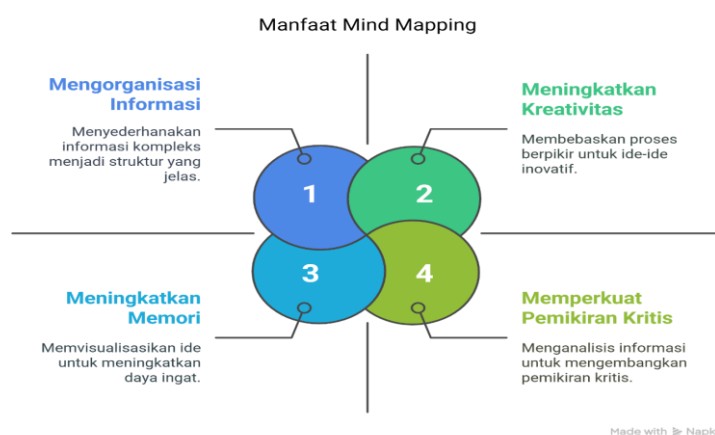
Manfaat Mind Mapping

Mengorganisasi Informasi

Menyederhanakan informasi kompleks menjadi struktur yang jelas.

Meningkatkan Kreativitas

Membebaskan proses berpikir untuk ide-ide inovatif.

1

2

3

4

Meningkatkan Memori

Memvisualisasikan ide untuk meningkatkan daya ingat.

Memperkuat Pemikiran Kritis

Menganalisis informasi untuk mengembangkan pemikiran kritis.

Made with Napkin